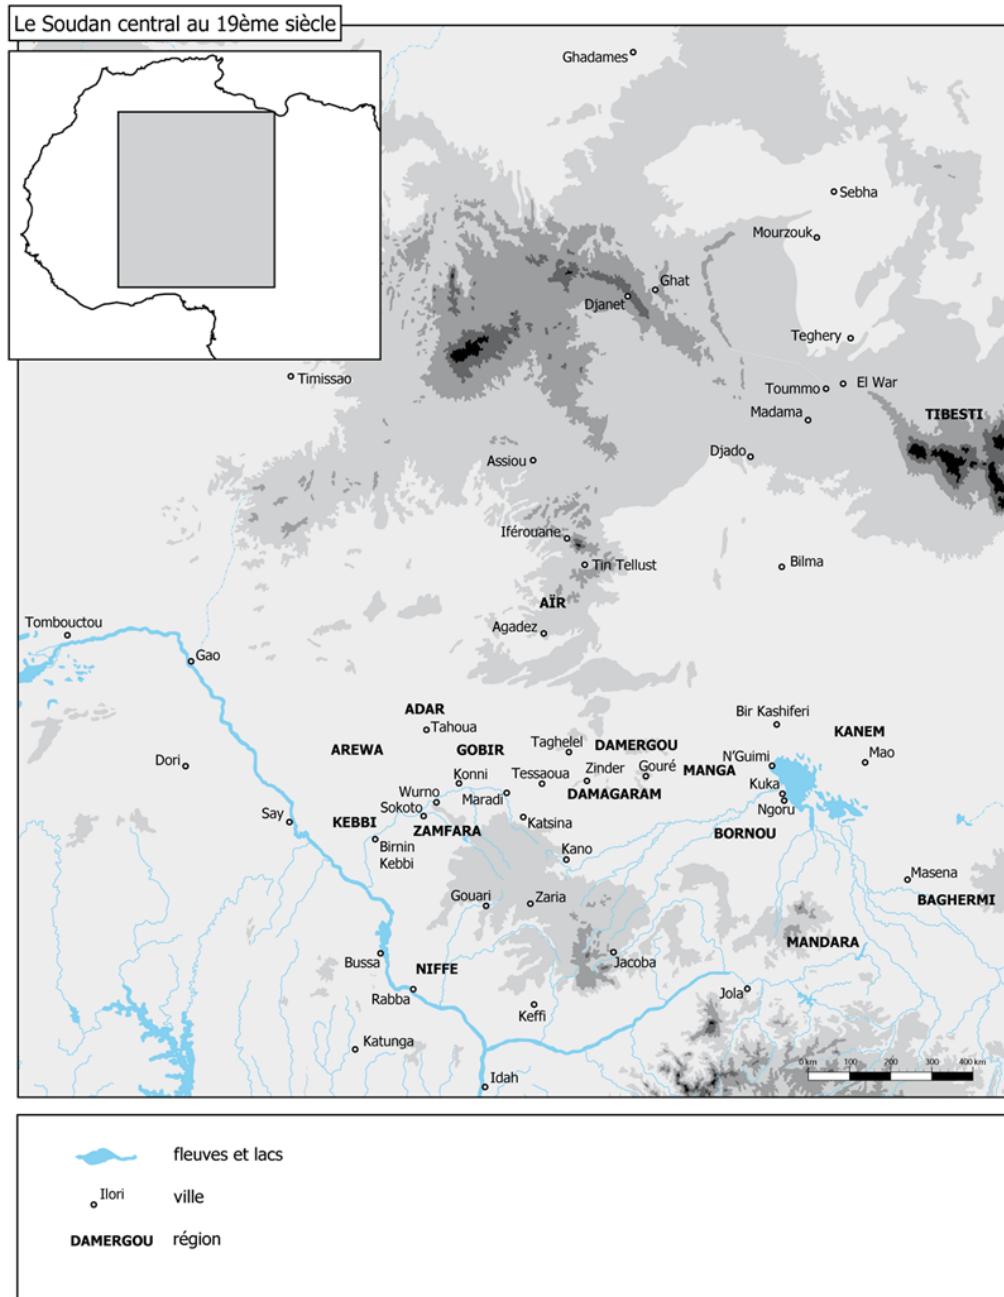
Le Soudan central au 19ème siècle

Ghadames
Sebha
Mourzouk
Ghat
Djanet
Teghery
Timissao
Toummo
El War
Madama
TIBESTI
Djado
Assiou
Iférouane
Tin Tellust
Bilma
AÏR
Agadez
Tombouctou
Gao
ADAR
Tahoua
Bir Kashiferi
KANEM
AREWA
GOBIR
Taghelel
DAMERGOU
N'Guimi
Mao
Dori
Konni
Tessaoua
Zinder
Gouré
MANGA
Wurno
Maradi
DAMAGARAM
Kuka
Sokoto
Ngoru
Say
KEBBI
ZAMFARA
Katsina
BORNOU
Birnin Kebbi
Kano
Masena
BAGHERMI
Gouari
Zaria
MANDARA
Bussa
NIFFE
Jacoba
Rabba
Jola
Keffi
Katunga
Idah
0 km 100 200 300 400 km

fleuves et lacs
Ilori ville
DAMERGOU région